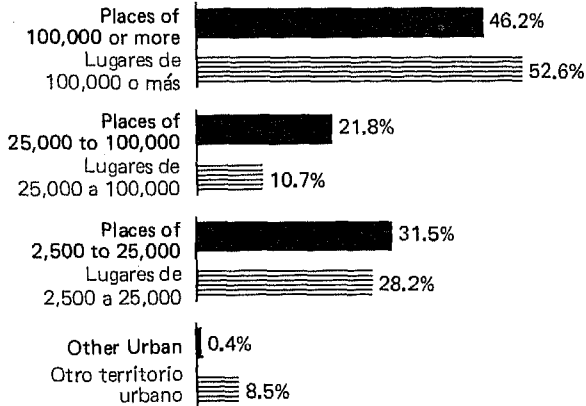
Places of 100,000 or more
46.2%
Lugares de 100,000 o más
52.6%

Places of 25,000 to 100,000
21.8%
Lugares de 25,000 a 100,000
10.7%

Places of 2,500 to 25,000
31.5%
Lugares de 2,500 a 25,000
28.2%

Other Urban
0.4%
Otro territorio urbano
8.5%